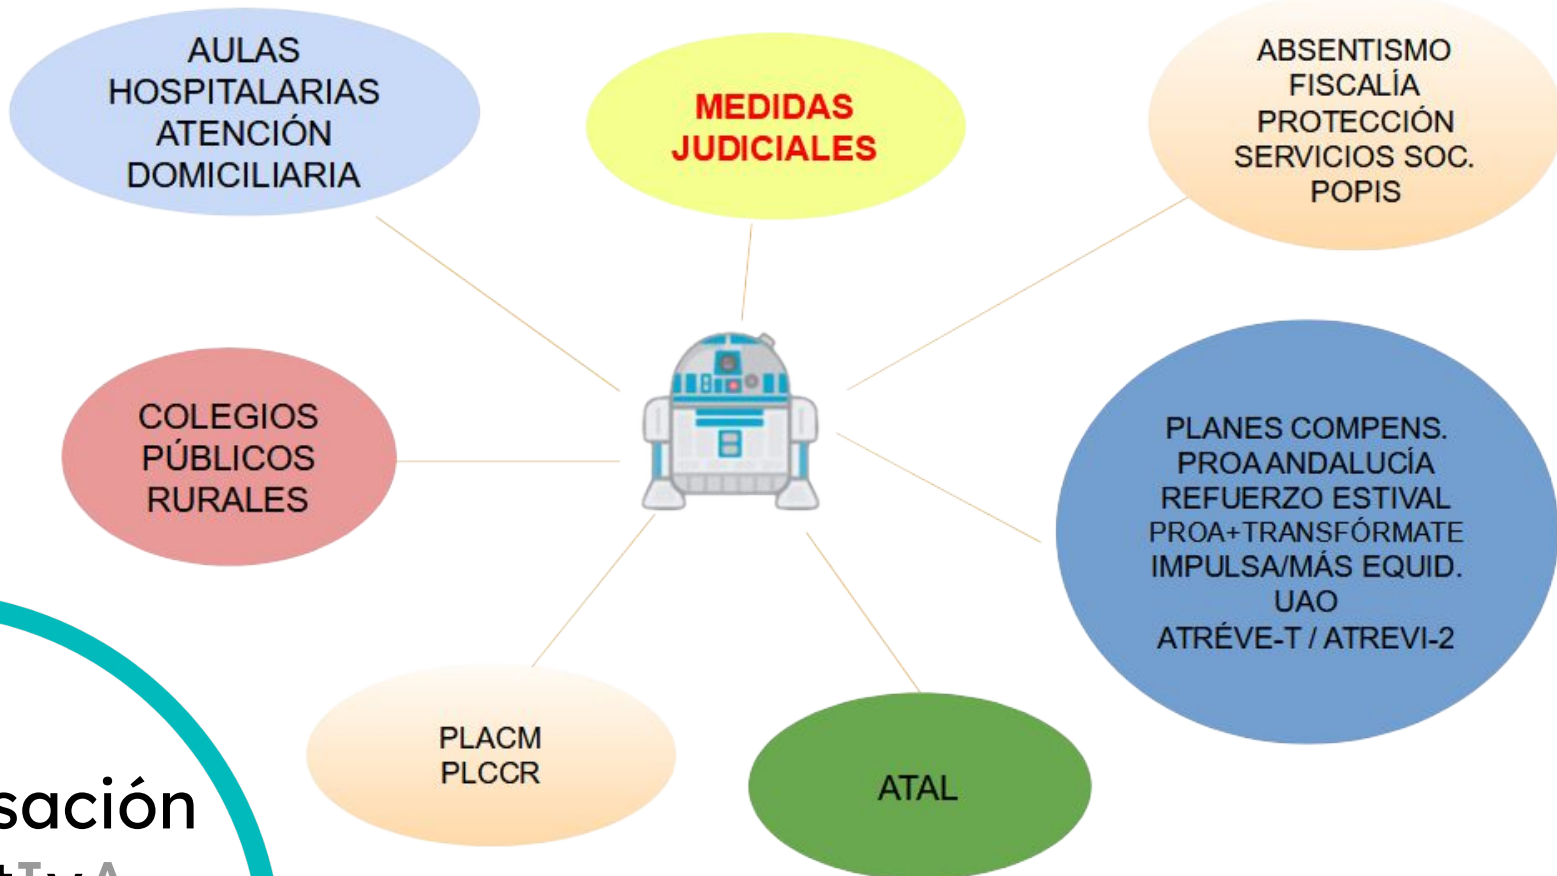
AULAS HOSPITALARIAS ATENCIÓN DOMICILIARIA

MEDIDAS JUDICIALES

ABSENTISMO
FISCALÍA
PROTECCIÓN
SERVICIOS SOC.
POPIS

COLEGIOS PÚBLICOS RURALES

PLANES COMPENS.
PROA ANDALUCÍA
REFUERZO ESTIVAL
PROA+TRANSFÓRMATE
IMPULSA/MÁS EQUID.
UAO
ATRÉVE-T / ATREVI-2

PLACM
PLCCR

ATAL

sación
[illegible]